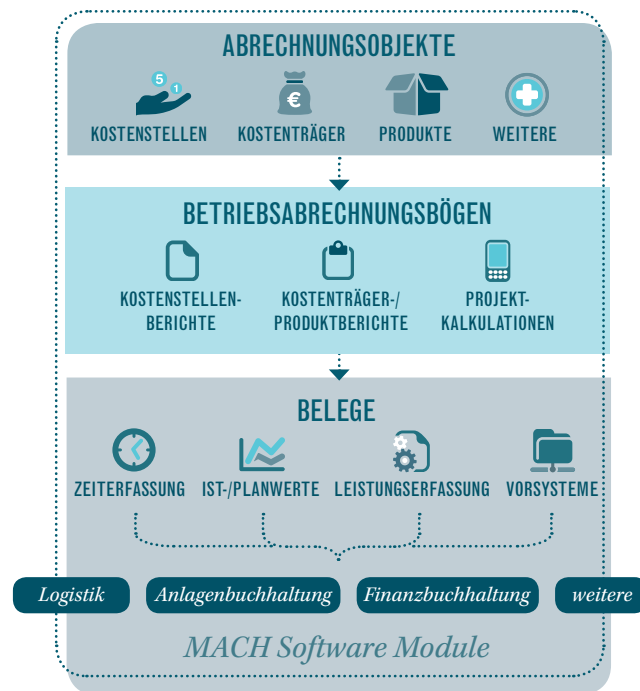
ABRECHNUNGSOBJEKTE

KOSTENSTELLEN KOSTENTRÄGER PRODUKTE WEITERE

BETRIEBSABRECHNUNGSBÖGEN

KOSTENSTELLEN-BERICHTE KOSTENTRÄGER-/PRODUKTBERICHTE PROJEKT-KALKULATIONEN

BELEGE

ZEITERFASSUNG IST-/PLANWERTE LEISTUNGSERFASSUNG VORSYSTEME

Logistik Anlagenbuchhaltung Finanzbuchhaltung weitere

MACH Software Module